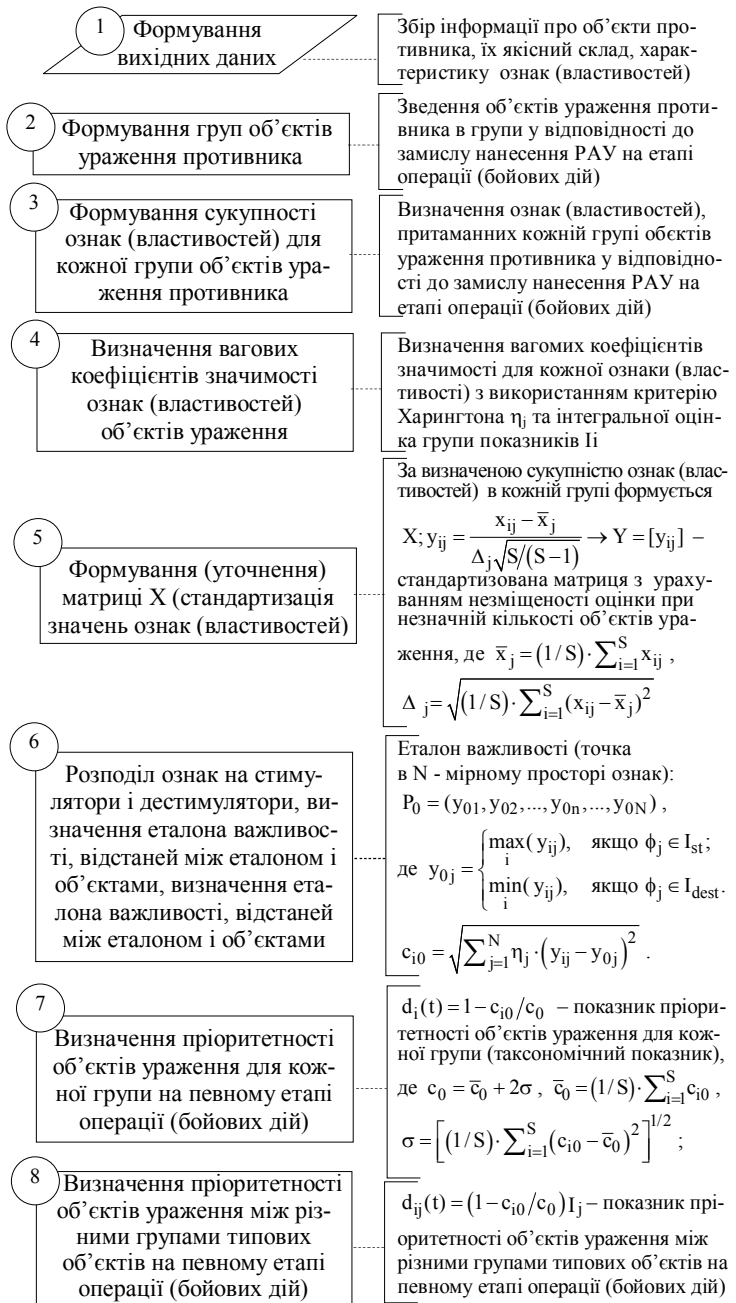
1 Формування вихідних даних

Збір інформації про об'єкти противника, їх якісний склад, характеристику ознак (властивостей)

2 Формування груп об'єктів ураження противника

Зведення об'єктів ураження противника в групи у відповідності до замислу нанесення РАУ на етапі операції (бойових дій)

3 Формування сукупності ознак (властивостей) для кожної групи об'єктів ураження противника

Визначення ознак (властивостей), притаманних кожній групі обєктів ураження противника у відповідності до замислу нанесення РАУ на етапі операції (бойових дій)

4 Визначення вагових коефіцієнтів значимості ознак (властивостей) об'єктів ураження

Визначення вагомих коефіцієнтів значимості для кожної ознаки (властивості) з використанням критерію Харингтона $\eta_j$ та інтегральної оцінка групи показників Ii

5 Формування (уточнення) матриці X (стандартизація значень ознак (властивостей)

За визначеною сукупністю ознак (властивостей) в кожній групі формується

$X; y_{ij} = \frac{x_{ij} - \bar{x}_j}{\Delta_j \sqrt{S/(S-1)}} \rightarrow Y = [y_{ij}]$ – стандартизована матриця з урахуванням незміщеності оцінки при незначній кількості об'єктів ураження, де $\bar{x}_j = (1/S) \cdot \sum_{i=1}^{S} x_{ij}$ ,

$\Delta_j = \sqrt{(1/S) \cdot \sum_{i=1}^{S} (x_{ij} - \bar{x}_j)^2}$

6 Розподіл ознак на стимулятори і дестимулятори, визначення еталона важливості, відстаней між еталоном і об'єктами, визначення еталона важливості, відстаней між еталоном і об'єктами

Еталон важливості (точка в N - мірному просторі ознак):

$P_0 = (y_{01}, y_{02}, ..., y_{0n}, ..., y_{0N})$ ,

де $y_{0j} = \begin{cases} \max_i (y_{ij}), & \text{якщо } \phi_j \in I_{st}; \\ \min_i (y_{ij}), & \text{якщо } \phi_j \in I_{dest}. \end{cases}$

$c_{i0} = \sqrt{\sum_{j=1}^{N} \eta_j \cdot (y_{ij} - y_{0j})^2}$ .

7 Визначення пріоритетності об'єктів ураження для кожної групи на певному етапі операції (бойових дій)

$d_i(t) = 1 - c_{i0}/c_0$ – показник пріоритетності об'єктів ураження для кожної групи (таксономічний показник), де $c_0 = \bar{c}_0 + 2\sigma$ , $\bar{c}_0 = (1/S) \cdot \sum_{i=1}^{S} c_{i0}$ ,

$\sigma = \left[ (1/S) \cdot \sum_{i=1}^{S} (c_{i0} - \bar{c}_0)^2 \right]^{1/2}$ ;

8 Визначення пріоритетності об'єктів ураження між різними групами типових об'єктів на певному етапі операції (бойових дій)

$d_{ij}(t) = (1 - c_{i0}/c_0) I_j$ – показник пріоритетності об'єктів ураження між різними групами типових об'єктів на певному етапі операції (бойових дій)